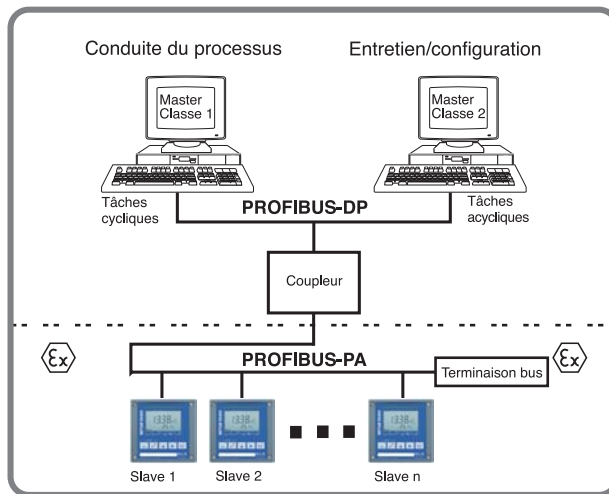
Conduite du processus

Entretien/configuration

Master
Classe 1

Master
Classe 2

Tâches cycliques

PROFIBUS-DP

Tâches acycliques

Coupleur

$\langle \mathcal{E}x \rangle$

PROFIBUS-PA

Terminaison bus

$\langle \mathcal{E}x \rangle$

1338

1338

1338

Slave 1

Slave 2

Slave n